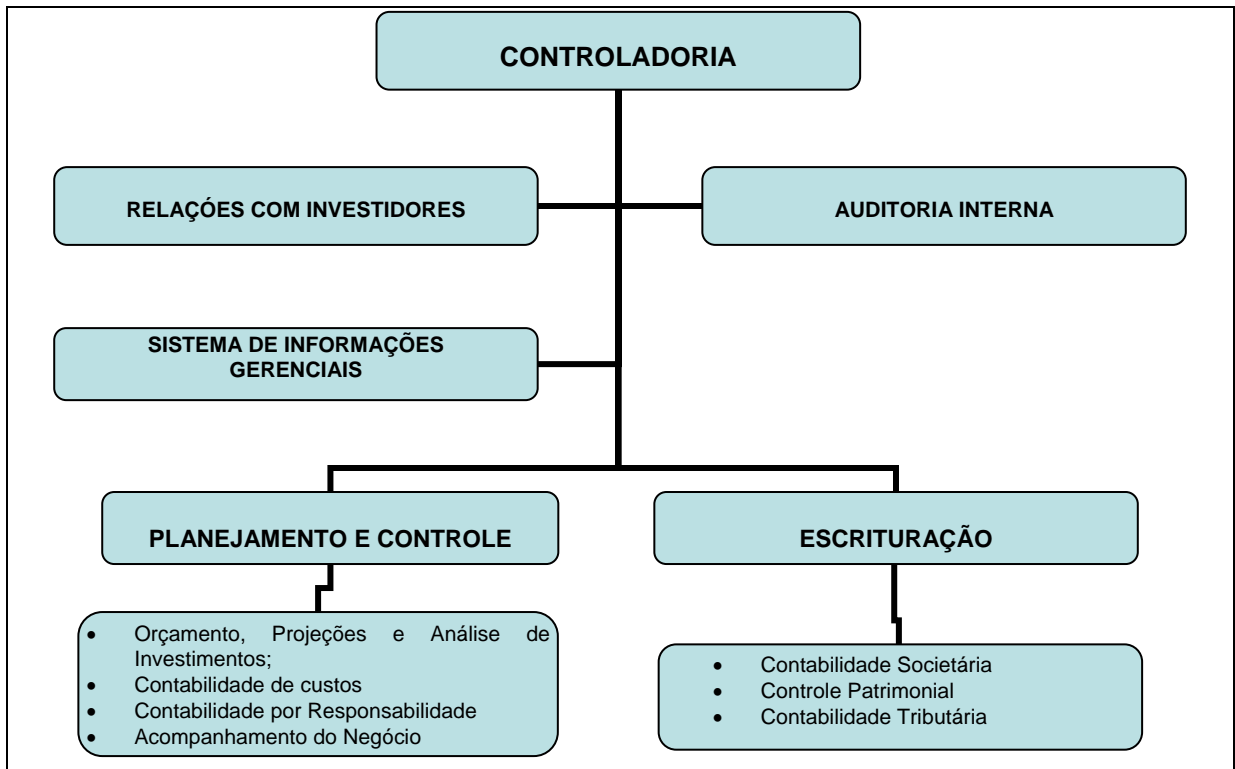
CONTROLADORIA

RELAÇÕES COM INVESTIDORES

AUDITORIA INTERNA

SISTEMA DE INFORMAÇÕES GERENCIAIS

PLANEJAMENTO E CONTROLE

ESCRITURAÇÃO

- Orçamento, Projeções e Análise de Investimentos;
- Contabilidade de custos
- Contabilidade por Responsabilidade
- Acompanhamento do Negócio

- Contabilidade Societária
- Controle Patrimonial
- Contabilidade Tributária